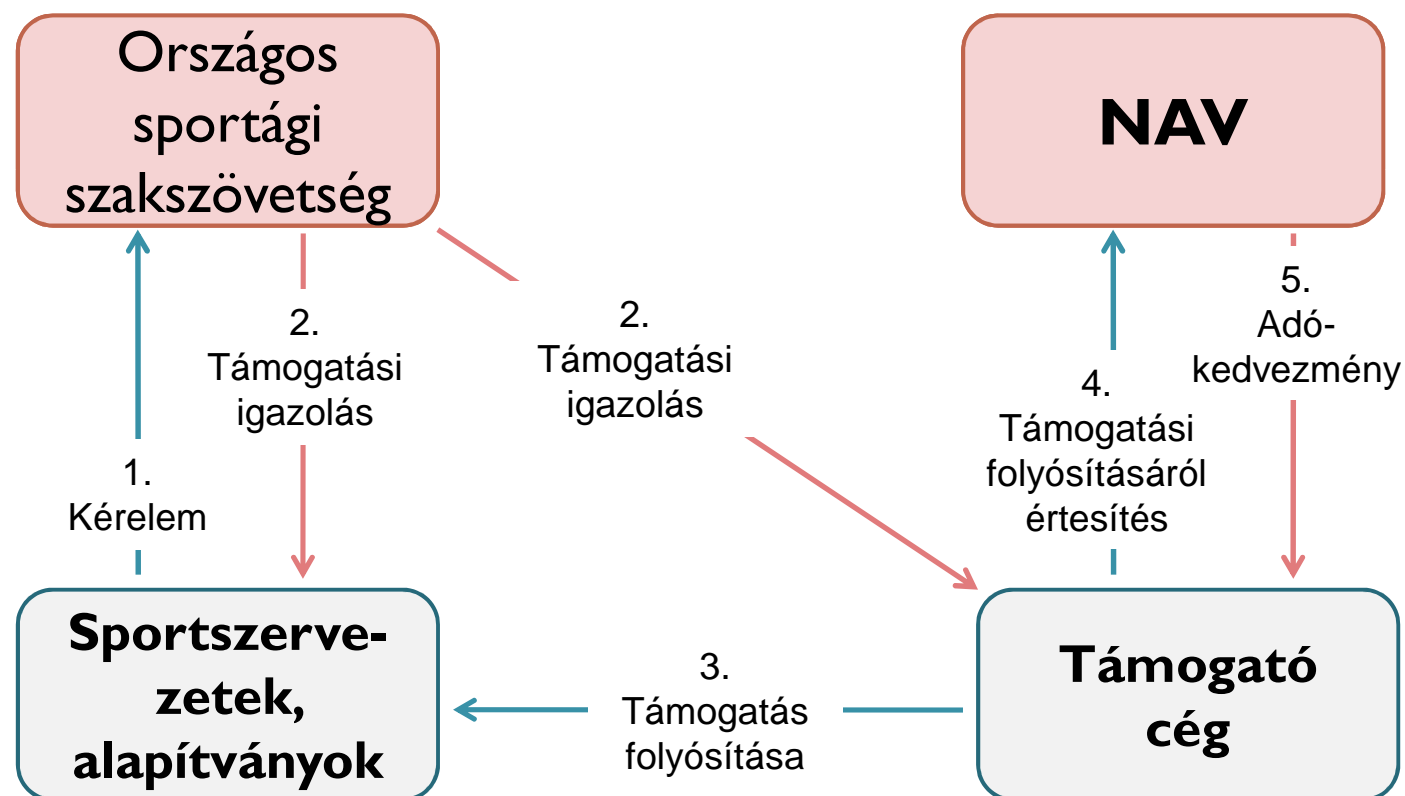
Országos sportági szakszövetség

NAV

2. Támogatási igazolás

2. Támogatási igazolás

1. Kérelem

4. Támogatási folyósításáról értesítés

5. Adókedvezmény

Sportszervezetek, alapítványok

3. Támogatás folyósítása

Támogató cég